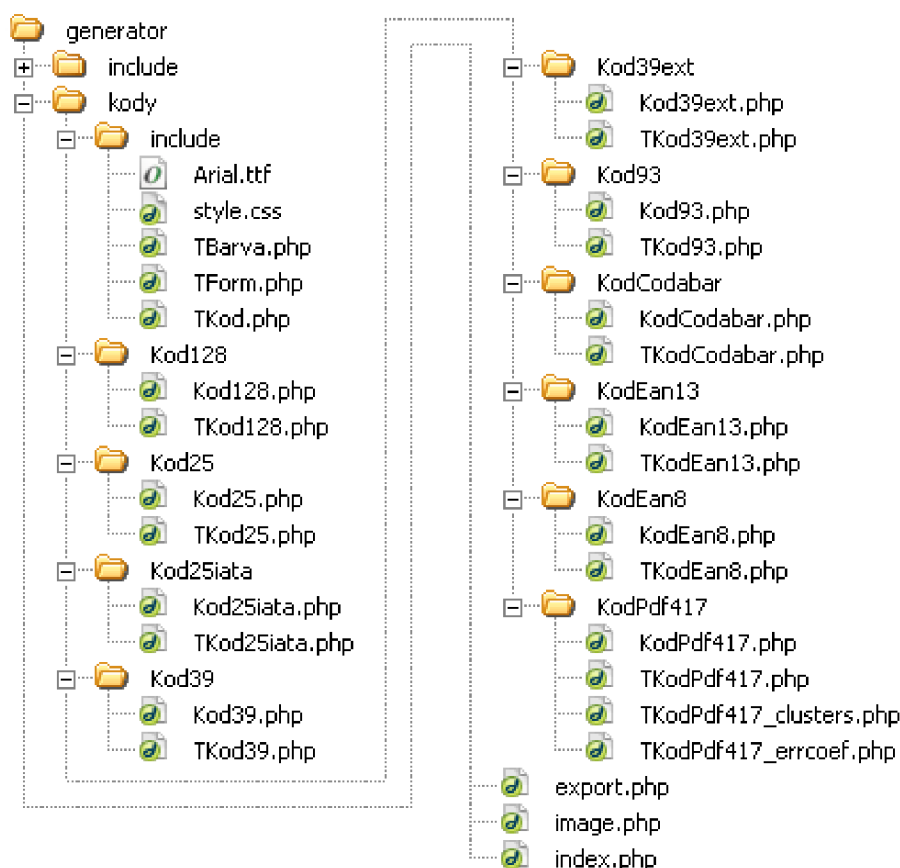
generator
include
kody
include
Arial.ttf
style.css
TBarva.php
TForm.php
TKod.php
Kod128
Kod128.php
TKod128.php
Kod25
Kod25.php
TKod25.php
Kod25iata
Kod25iata.php
TKod25iata.php
Kod39
Kod39.php
TKod39.php

Kod39ext
Kod39ext.php
TKod39ext.php
Kod93
Kod93.php
TKod93.php
KodCodabar
KodCodabar.php
TKodCodabar.php
KodEan13
KodEan13.php
TKodEan13.php
KodEan8
KodEan8.php
TKodEan8.php
KodPdf417
KodPdf417.php
TKodPdf417.php
TKodPdf417_clusters.php
TKodPdf417_errcoef.php
export.php
image.php
index.php